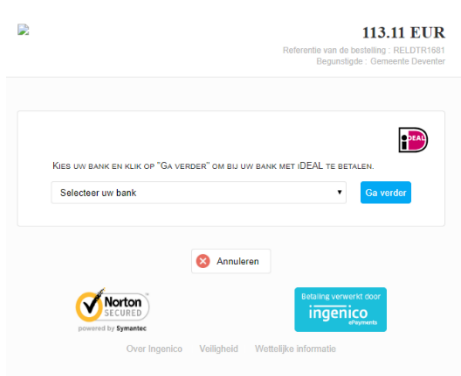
113.11 EUR

Referentie van de bestelling : RELDTR1681
Begunstigde : Gemeente Deventer

iDEAL

Kies uw bank en klik op "Ga verder" om bij uw bank met iDEAL te betalen.

Selecteer uw bank

Ga verder

Annuleren

Norton SECURED
powered by Symantec

Betaling verwerkt door
ingenico
ePayments

Over Ingenico Veiligheid Wettelijke informatie